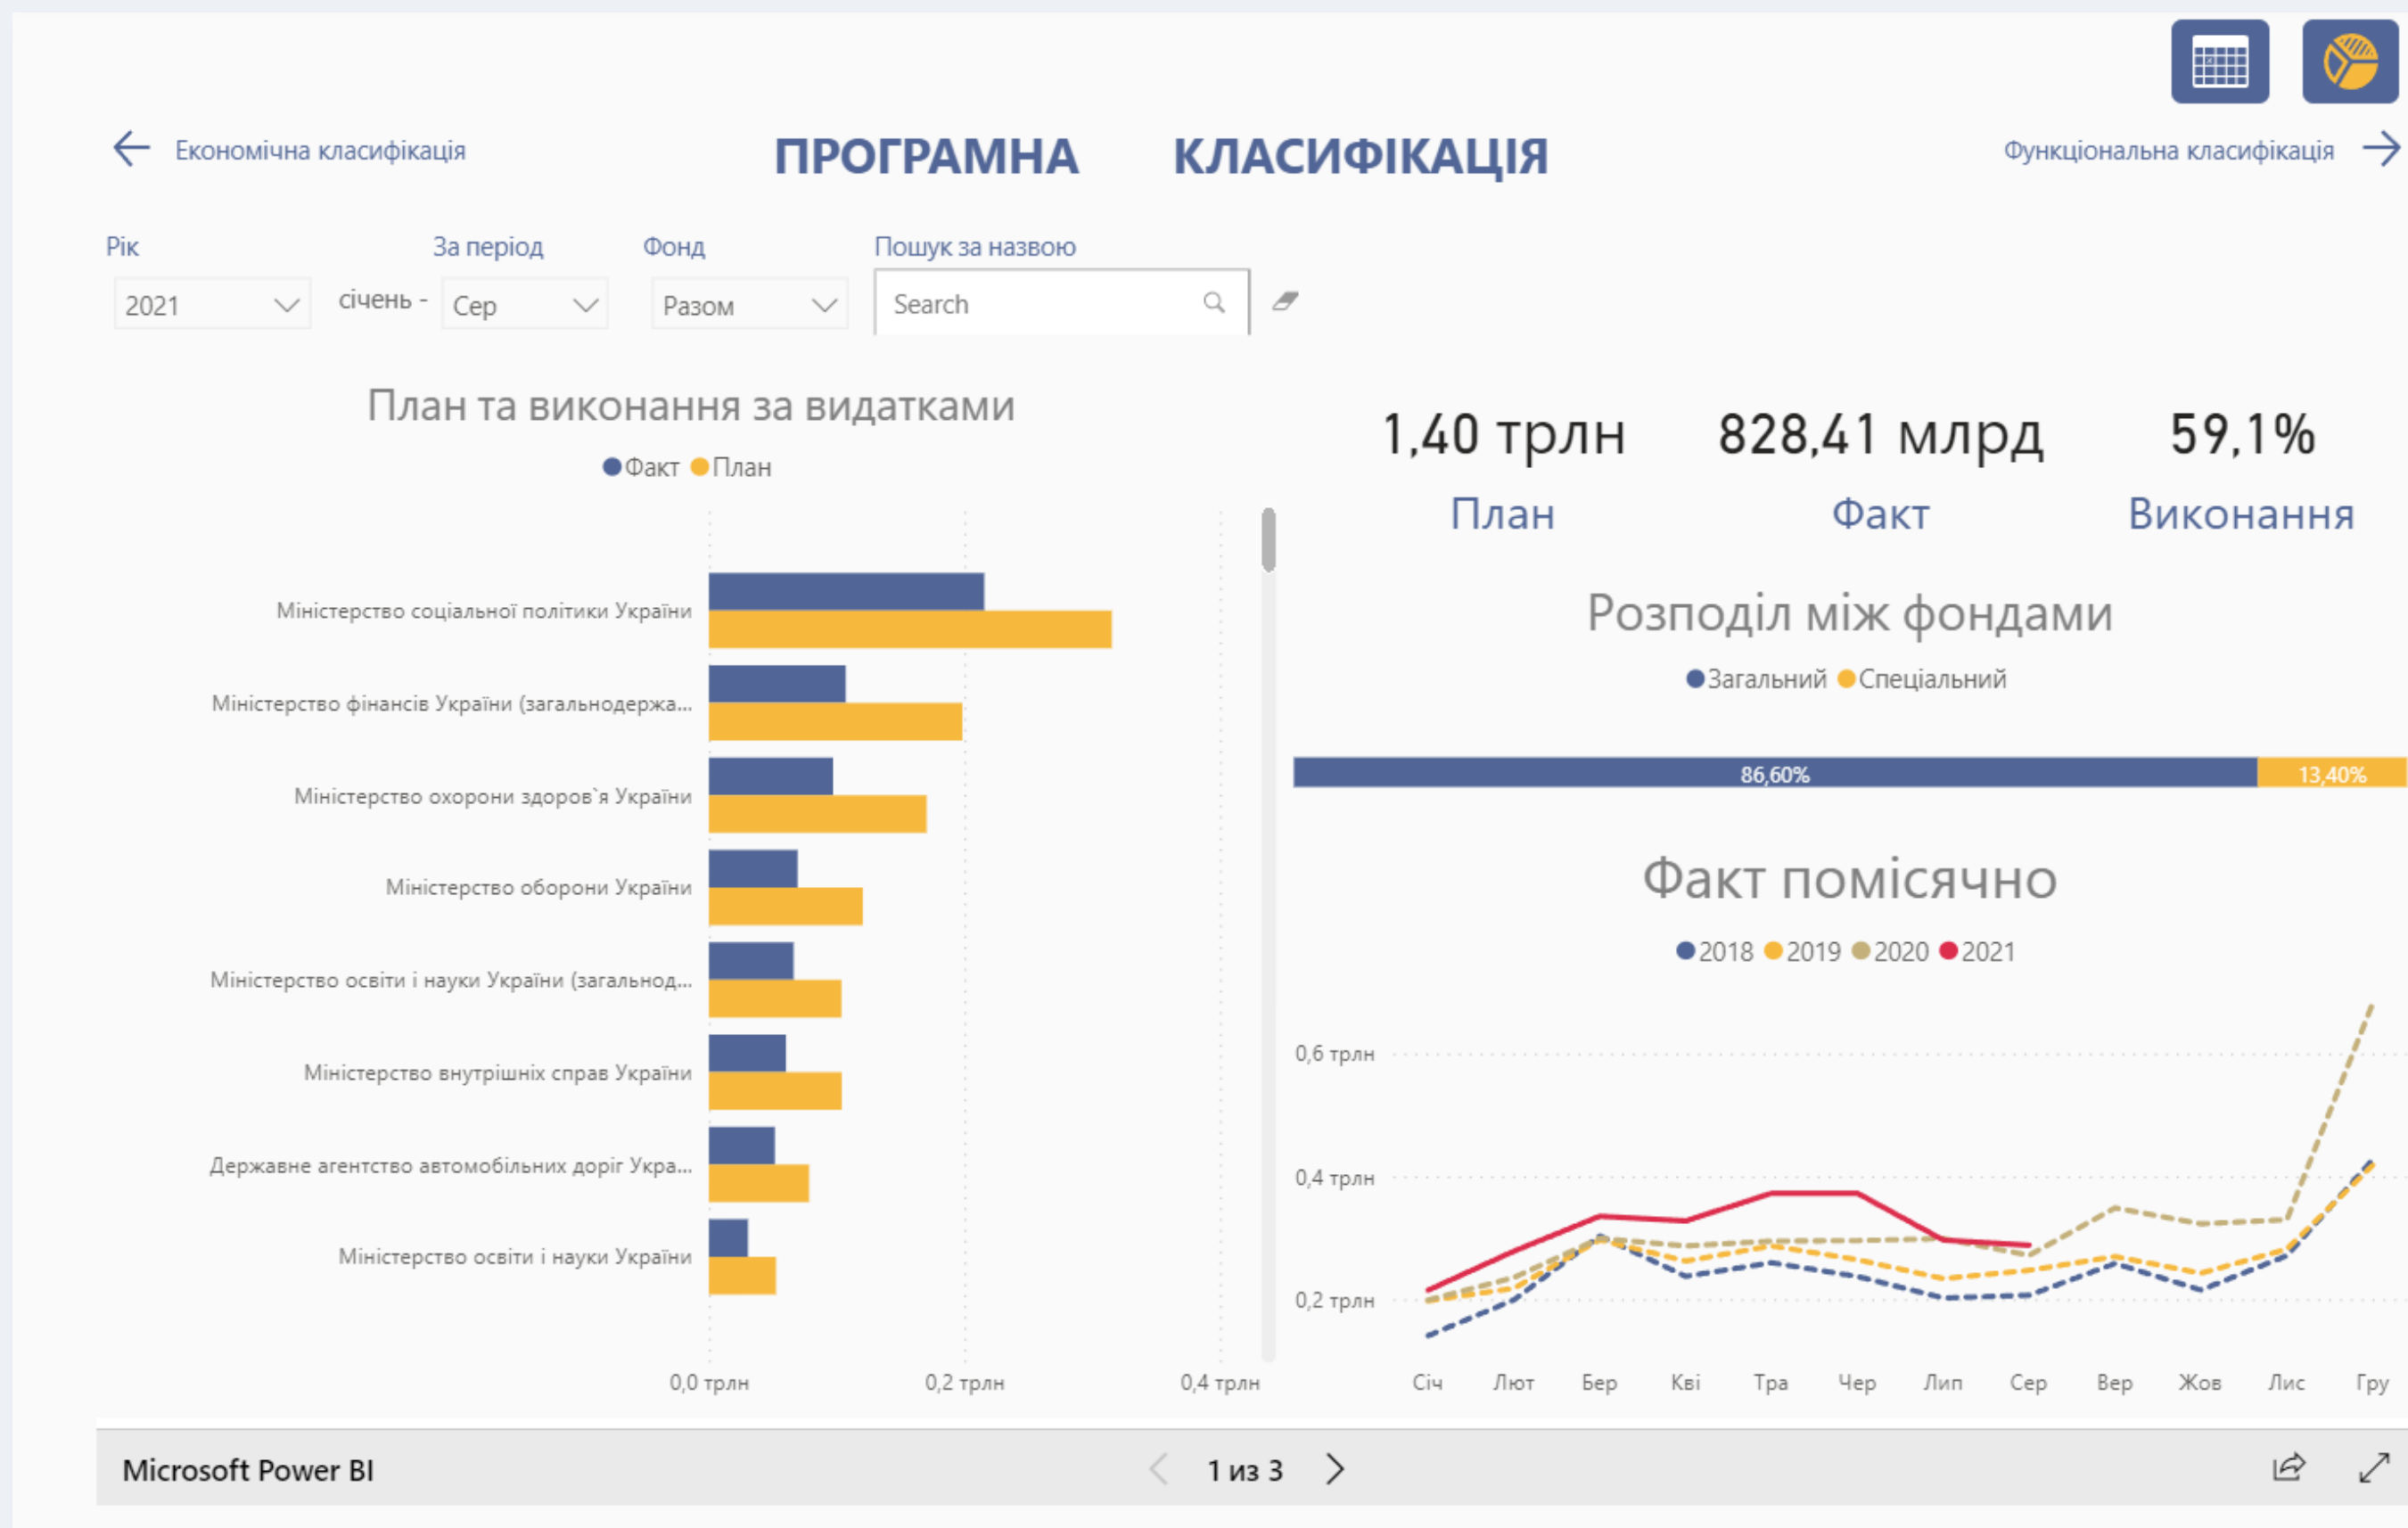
← Економічна класифікація

ПРОГРАМНА КЛАСИФІКАЦІЯ

Функціональна класифікація →

Рік
2021

За період
січень - Сер

Фонд
Разом

Пошук за назвою
Search

План та виконання за видатками

● Факт ● План

Міністерство соціальної політики України
Міністерство фінансів України (загальнодержа...
Міністерство охорони здоров`я України
Міністерство оборони України
Міністерство освіти і науки України (загальнод...
Міністерство внутрішніх справ України
Державне агентство автомобільних доріг Укра...
Міністерство освіти і науки України

0,0 трлн 0,2 трлн 0,4 трлн

1,40 трлн
План

828,41 млрд
Факт

59,1%
Виконання

Розподіл між фондами

● Загальний ● Спеціальний

86,60% 13,40%

Факт помісячно

● 2018 ● 2019 ● 2020 ● 2021

0,6 трлн
0,4 трлн
0,2 трлн

Січ Лют Бер Кві Тра Чер Лип Сер Вер Жов Лис Гру

Microsoft Power BI

1 из 3